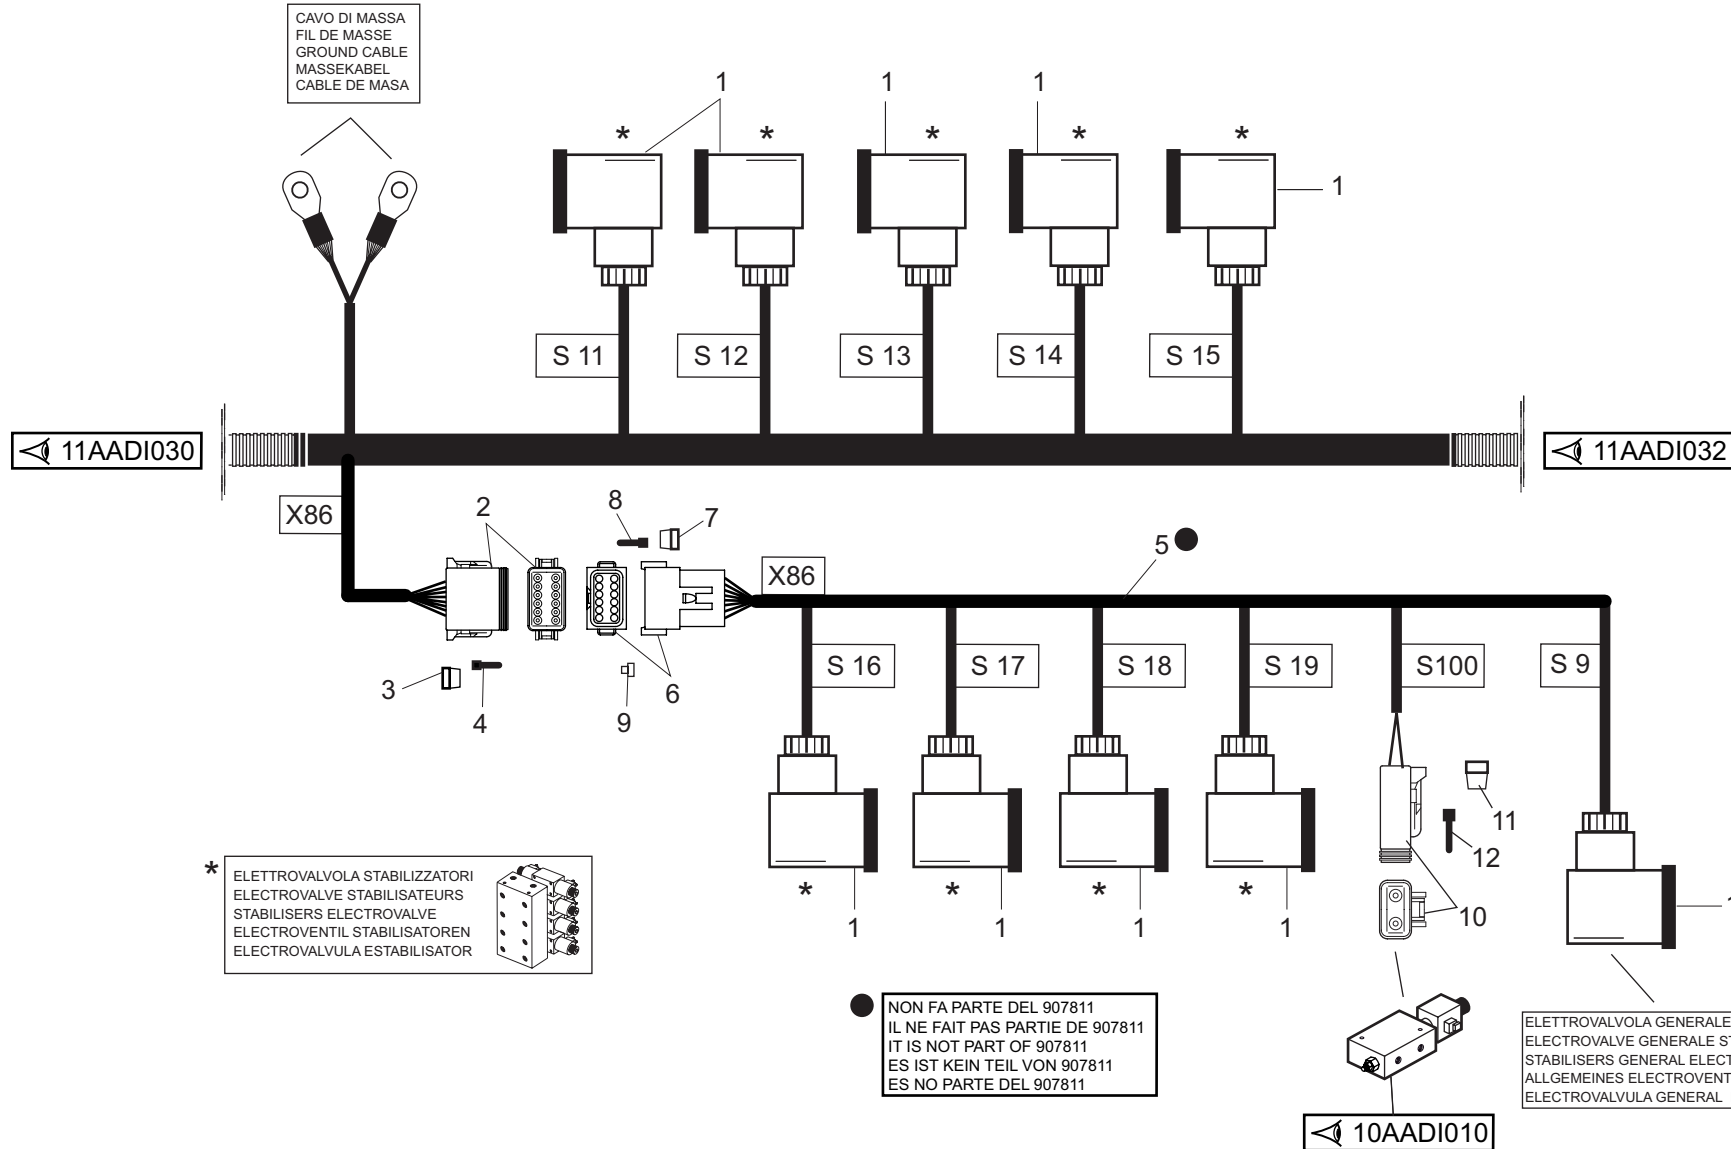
CAVO DI MASSA
FIL DE MASSE
GROUND CABLE
MASSEKABEL
CABLE DE MASA

1 1 1 1

\* \* \* \* \*

1

S 11 S 12 S 13 S 14 S 15

11AADI030

11AADI032

X86

2

8

7

5

X86

S 16 S 17 S 18 S 19 S100 S 9

3 4 9 6

11

12

10

\* \* \* \*

1 1 1 1

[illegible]

\* ELETTROVALVOLA STABILIZZATORI
ELECTROVALVE STABILISATEURS
STABILISERS ELECTROVALVE
ELECTROVENTIL STABILISATOREN
ELECTROVALVULA ESTABILISATOR

NON FA PARTE DEL 907811
IL NE FAIT PAS PARTIE DE 907811
IT IS NOT PART OF 907811
ES IST KEIN TEIL VON 907811
ES NO PARTE DEL 907811

10AADI010

ELETTROVALVOLA GENERALE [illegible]
ELECTROVALVE GENERALE ST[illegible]
STABILISERS GENERAL ELECT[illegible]
ALLGEMEINES ELECTROVENT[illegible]
ELECTROVALVULA GENERAL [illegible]